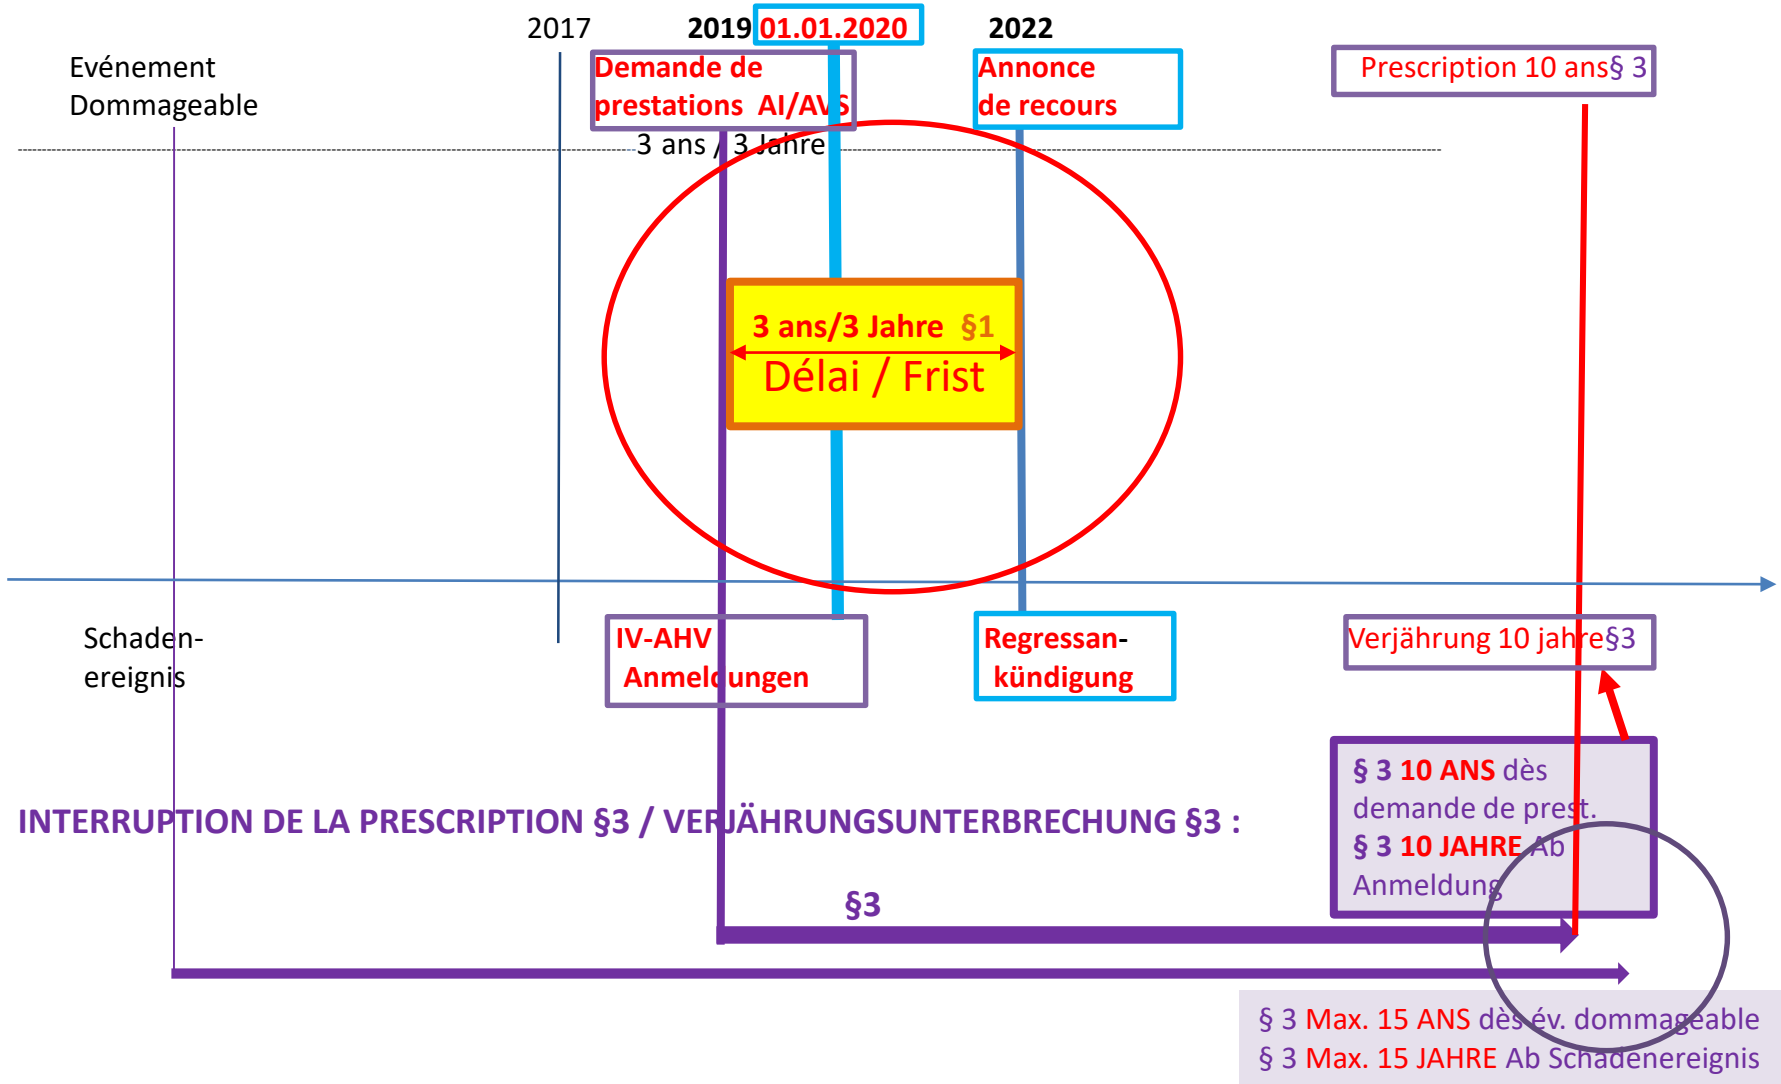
Evénement Dommageable

2017

2019 01.01.2020

2022

Demande de prestations AI/AVS

Annonce de recours

Prescription 10 ans§ 3

3 ans / 3 Jahre

3 ans/3 Jahre §1
Délai / Frist

Schadenereignis

IV-AHV Anmeldungen

Regressankündigung

Verjährung 10 jahre§3

§ 3 10 ANS dès demande de prest.
§ 3 10 JAHRE Ab Anmeldung

INTERRUPTION DE LA PRESCRIPTION §3 / VERJÄHRUNGSUNTERBRECHUNG §3 :

§3

§ 3 Max. 15 ANS dès év. dommageable
§ 3 Max. 15 JAHRE Ab Schadenereignis